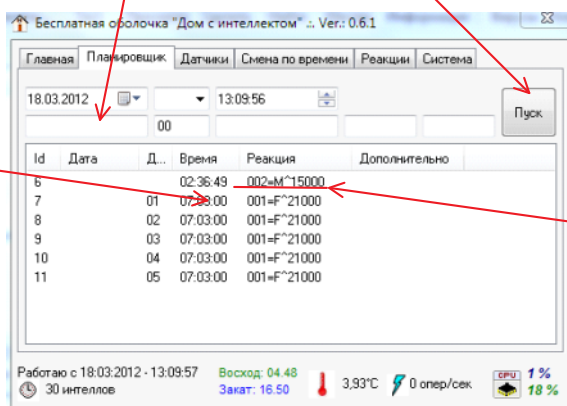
Бесплатная оболочка "Дом с интеллектом" :. Ver.: 0.6.1

Главная | Планировщик | Датчики | Смена по времени | Реакции | Система

18.03.2012 | 13:09:56 | Пуск

00

| Id | Дата | Д... | Время | Реакция | Дополнительно |
|---|---|---|---|---|---|
| 6 | | | 02:36:49 | 002=M^15000 | |
| 7 | | 01 | 07:03:00 | 001=F^21000 | |
| 8 | | 02 | 07:03:00 | 001=F^21000 | |
| 9 | | 03 | 07:03:00 | 001=F^21000 | |
| 10 | | 04 | 07:03:00 | 001=F^21000 | |
| 11 | | 05 | 07:03:00 | 001=F^21000 | |

Работаю с 18:03:2012 - 13:09:57
30 интеллов
Восход: 04.48
Закат: 16.50
3,93°C
0 опер/сек
CPU 1 %
18 %